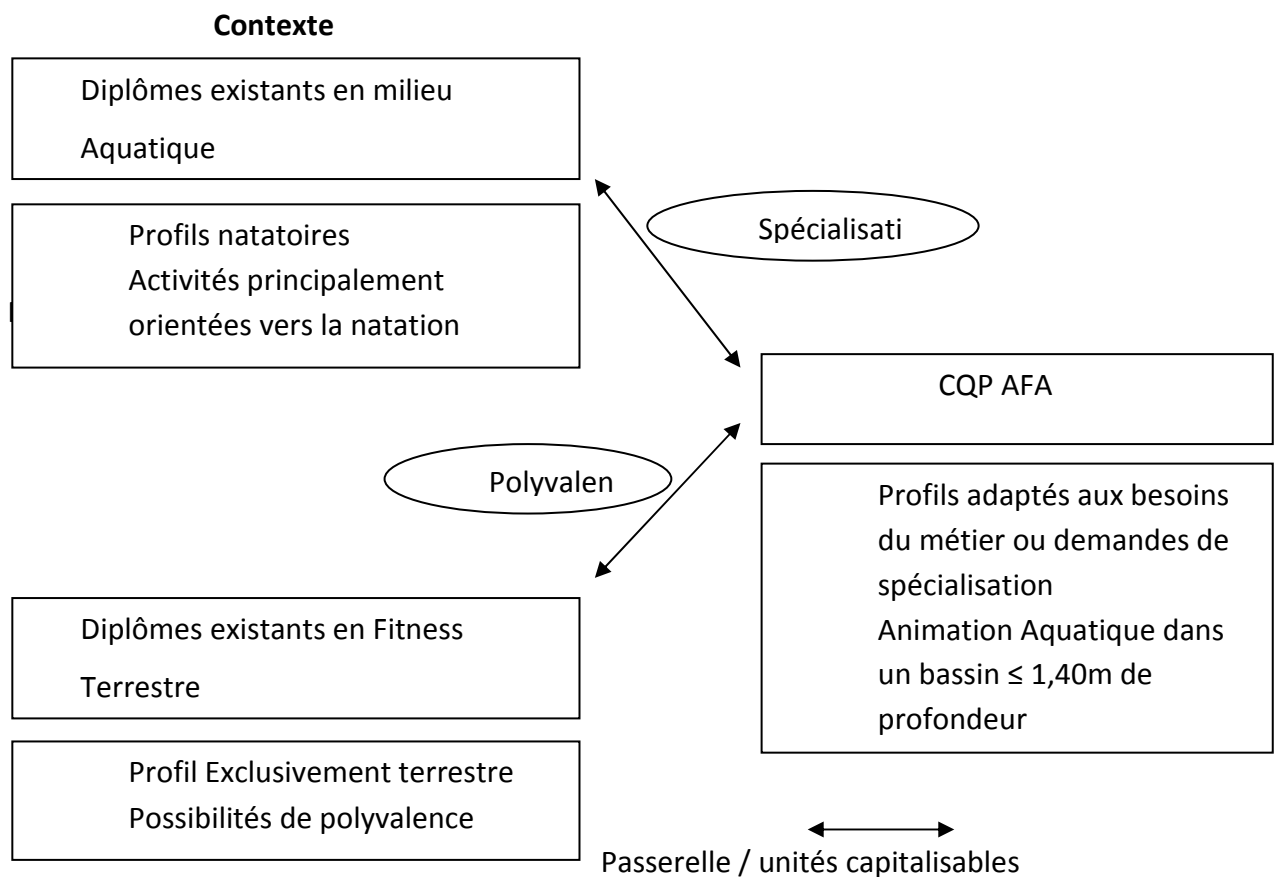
**Contexte**

Diplômes existants en milieu Aquatique

Profils natatoires
Activités principalement orientées vers la natation

Spécialisati

CQP AFA

Polyvalen

Profils adaptés aux besoins du métier ou demandes de spécialisation
Animation Aquatique dans un bassin ≤ 1,40m de profondeur

Diplômes existants en Fitness Terrestre

Profil Exclusivement terrestre
Possibilités de polyvalence

Passerelle / unités capitalisables